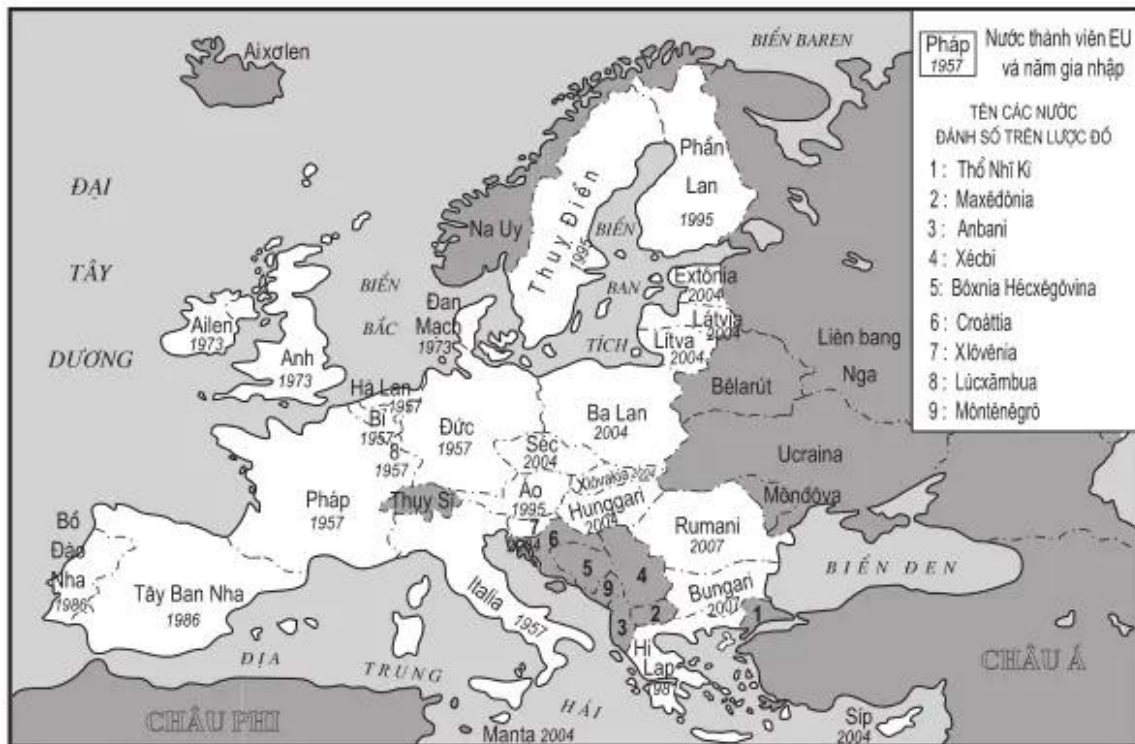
Pháp 1957 Nước thành viên EU và năm gia nhập

TÊN CÁC NƯỚC ĐÁNH SỐ TRÊN LƯỢC ĐỒ
1 : Thổ Nhĩ Kì
2 : Maxêđônia
3 : Anbani
4 : Xécbi
5: Bôxnia Hécxêgôvina
6 : Croátia
7 : Xlôvênia
8 : Lúcxămbua
9 : Môntênêgrô

BIỂN BAREN
Aixơlen
ĐẠI TÂY DƯƠNG
Na Uy
Thụy Điển 1995
Phần Lan 1995
BIỂN BAN TÍCH
Extônia 2004
Látvia 2004
Litva 2004
Liên bang Nga
Bêlarút
Ucraina
Môndôva
BIỂN BẮC
Đan Mạch 1973
Ailen 1973
Anh 1973
Hà Lan 1957
Bỉ 1957
8 1957
Đức 1957
Ba Lan 2004
Séc 2004
Xlôvakia 2004
Áo 1995
Hunggari 2004
Rumani 2007
Pháp 1957
Thụy Sĩ
7
6
5
9
4
3
2
1
Bồ Đào Nha 1986
Tây Ban Nha 1986
Italia 1957
Bungari 2007
BIỂN ĐEN
Hi Lạp 1981
CHÂU Á
ĐỊA TRUNG HẢI
CHÂU PHI
Manta 2004
Síp 2004